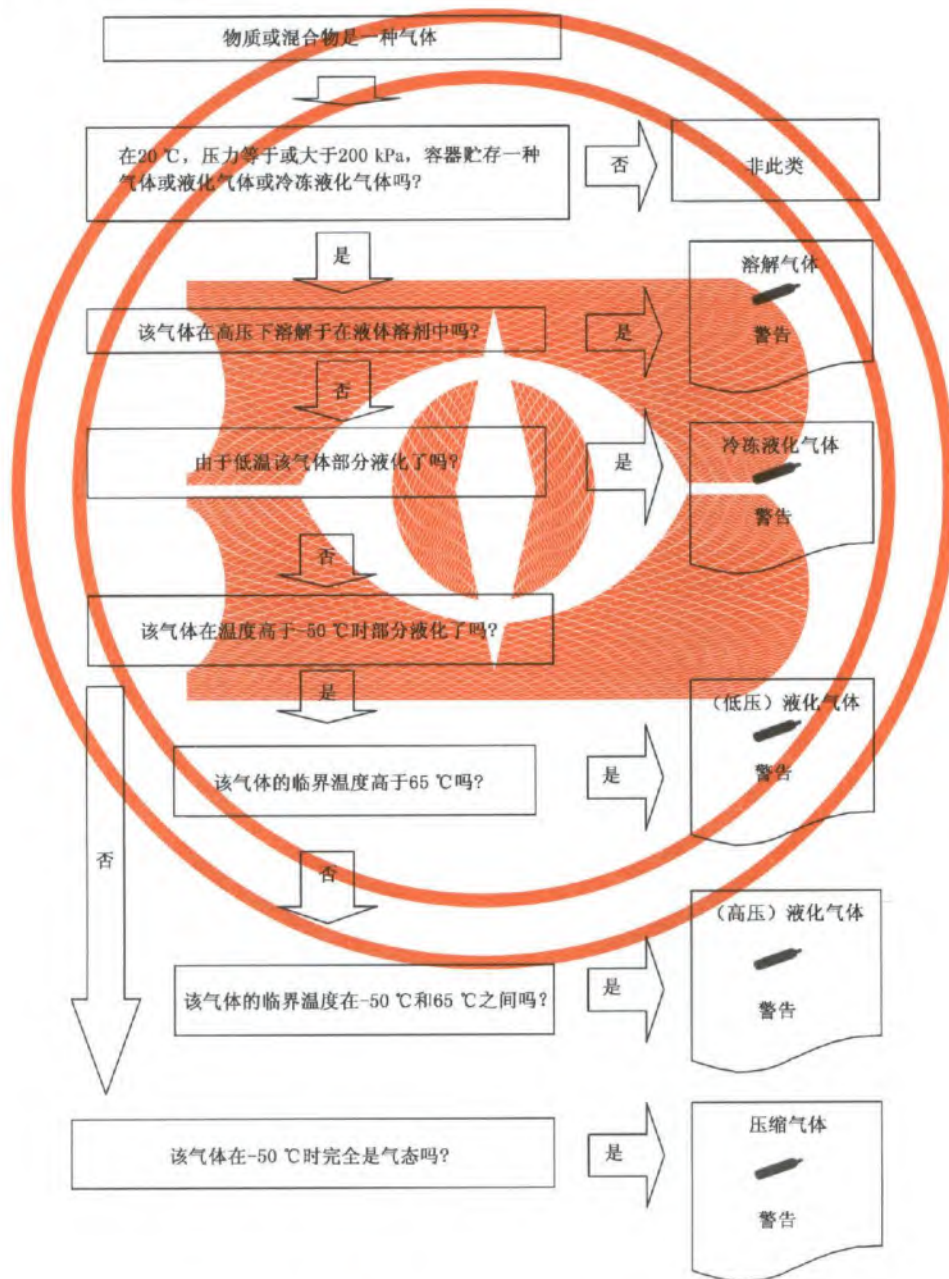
物质或混合物是一种气体

在20 ℃，压力等于或大于200 kPa，容器贮存一种气体或液化气体或冷冻液化气体吗？

否

非此类

是

该气体在高压下溶解于在液体溶剂中吗？

是

溶解气体

警告

否

由于低温该气体部分液化了吗？

是

冷冻液化气体

警告

否

该气体在温度高于-50 ℃时部分液化了吗？

是

（低压）液化气体

警告

该气体的临界温度高于65 ℃吗？

是

否

否

（高压）液化气体

警告

该气体的临界温度在-50 ℃和65 ℃之间吗？

是

该气体在-50 ℃时完全是气态吗？

是

压缩气体

警告